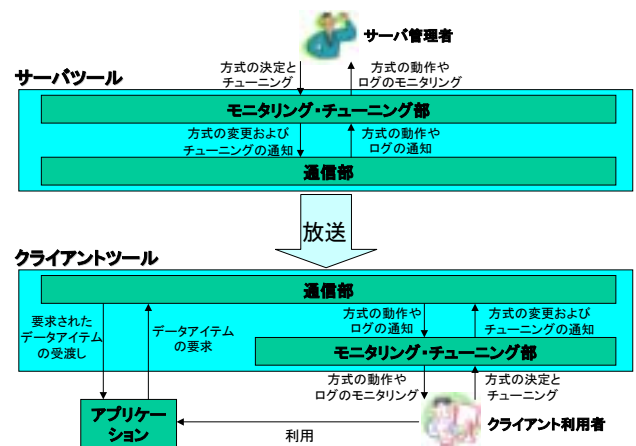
サーバ管理者

方式の決定とチューニング

方式の動作やログのモニタリング

サーバツール

モニタリング・チューニング部

方式の変更およびチューニングの通知

方式の動作やログの通知

通信部

放送

クライアントツール

通信部

要求されたデータアイテムの受渡し

データアイテムの要求

方式の動作やログの通知

方式の変更およびチューニングの通知

モニタリング・チューニング部

方式の動作やログのモニタリング

方式の決定とチューニング

アプリケーション

利用

クライアント利用者